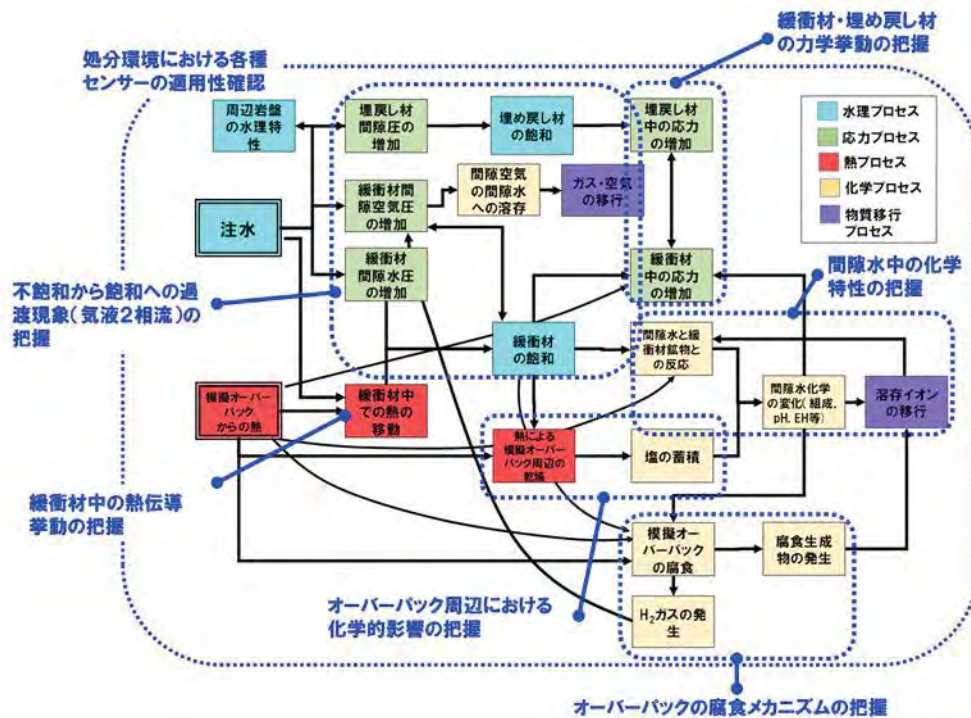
緩衝材・埋め戻し材の力学挙動の把握

処分環境における各種センサーの適用性確認

周辺岩盤の水理特性

埋戻し材間隙圧の増加

埋め戻し材の飽和

埋戻し材中の応力の増加

水理プロセス
応力プロセス
熱プロセス
化学プロセス
物質移行プロセス

緩衝材間隙空気圧の増加

間隙空気の間隙水への溶存

ガス・空気の移行

注水

緩衝材間隙水圧の増加

緩衝材中の応力の増加

間隙水中の化学特性の把握

不飽和から飽和への過渡現象（気液2相流）の把握

緩衝材の飽和

間隙水と緩衝材鉱物との反応

模擬オーバーパックからの熱

緩衝材中での熱の移動

間隙水化学の変化（組成、pH、EH等）

溶存イオンの移行

熱による模擬オーバーパック周辺の乾燥

塩の蓄積

緩衝材中の熱伝導挙動の把握

模擬オーバーパックの腐食

腐食生成物の発生

$H_2$ガスの発生

オーバーパック周辺における化学的影響の把握

オーバーパックの腐食メカニズムの把握